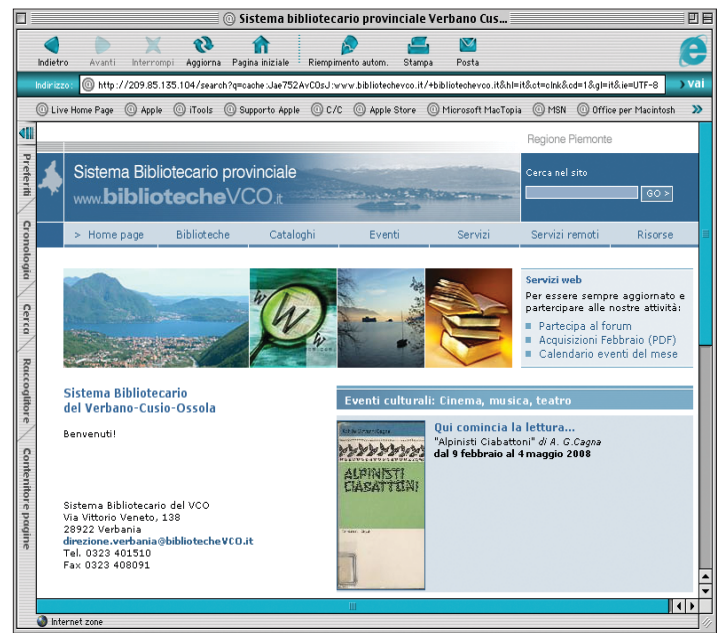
Sistema bibliotecario provinciale Verbano Cus...

Indietro Avanti Interrompi Aggiorna Pagina iniziale Riempimento autom. Stampa Posta

Indirizzo: http://209.85.135.104/search?q=cache:Jae752AvC0sJ:www.bibliotechevco.it/+bibliotechevco.it&hl=it&ct=clnk&cd=1&gl=it&ie=UTF-8 vai

Live Home Page Apple iTools Supporto Apple C/C Apple Store Microsoft MacTopia MSN Office per Macintosh

Preferiti Cronologia Cerca Raccoglitore Contenitore pagine

Regione Piemonte

Sistema Bibliotecario provinciale
www.bibliotecheVCO.it

Cerca nel sito
GO >

> Home page Biblioteche Cataloghi Eventi Servizi Servizi remoti Risorse

Servizi web
Per essere sempre aggiornato e partecipare alle nostre attività:
Partecipa al forum
Acquisizioni Febbraio (PDF)
Calendario eventi del mese

Sistema Bibliotecario del Verbano-Cusio-Ossola

Benvenuti!

Sistema Bibliotecario del VCO
Via Vittorio Veneto, 138
28922 Verbania
direzione.verbania@bibliotecheVCO.it
Tel. 0323 401510
Fax 0323 408091

Eventi culturali: Cinema, musica, teatro

Qui comincia la lettura...
"Alpinisti Ciabattoni" di A. G.Cagna
dal 9 febbraio al 4 maggio 2008

ALPINISTI CIABATTONI

Internet zone